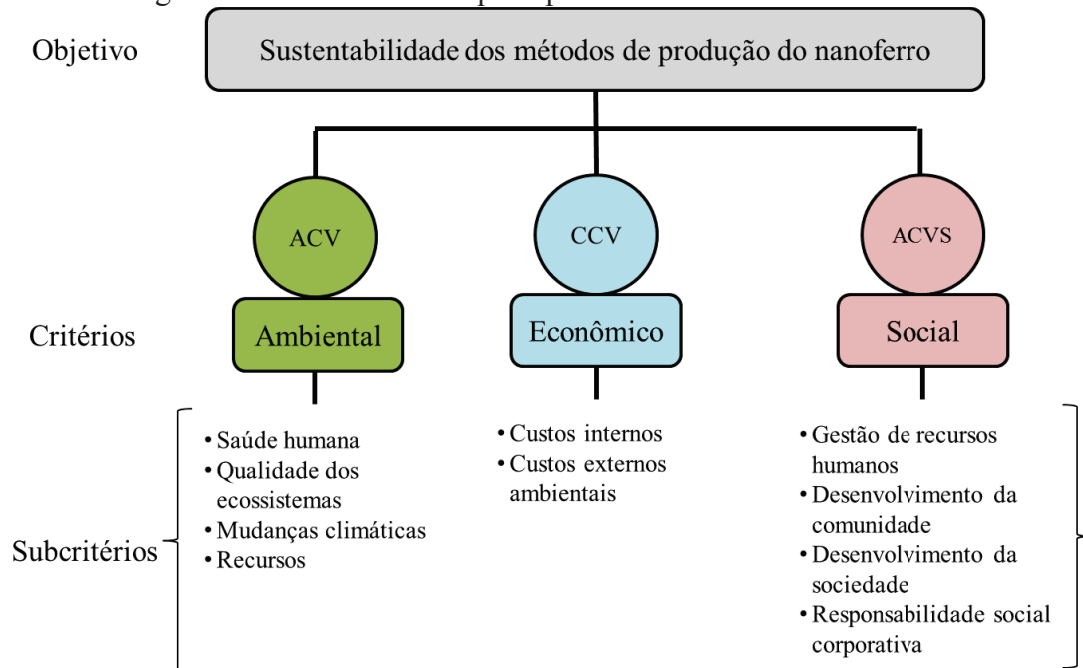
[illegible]

Objetivo

Sustentabilidade dos métodos de produção do nanoferro

ACV

Ambiental

CCV

Econômico

ACVS

Social

Critérios

Subcritérios

• Saúde humana
• Qualidade dos ecossistemas
• Mudanças climáticas
• Recursos

• Custos internos
• Custos externos ambientais

• Gestão de recursos humanos
• Desenvolvimento da comunidade
• Desenvolvimento da sociedade
• Responsabilidade social corporativa